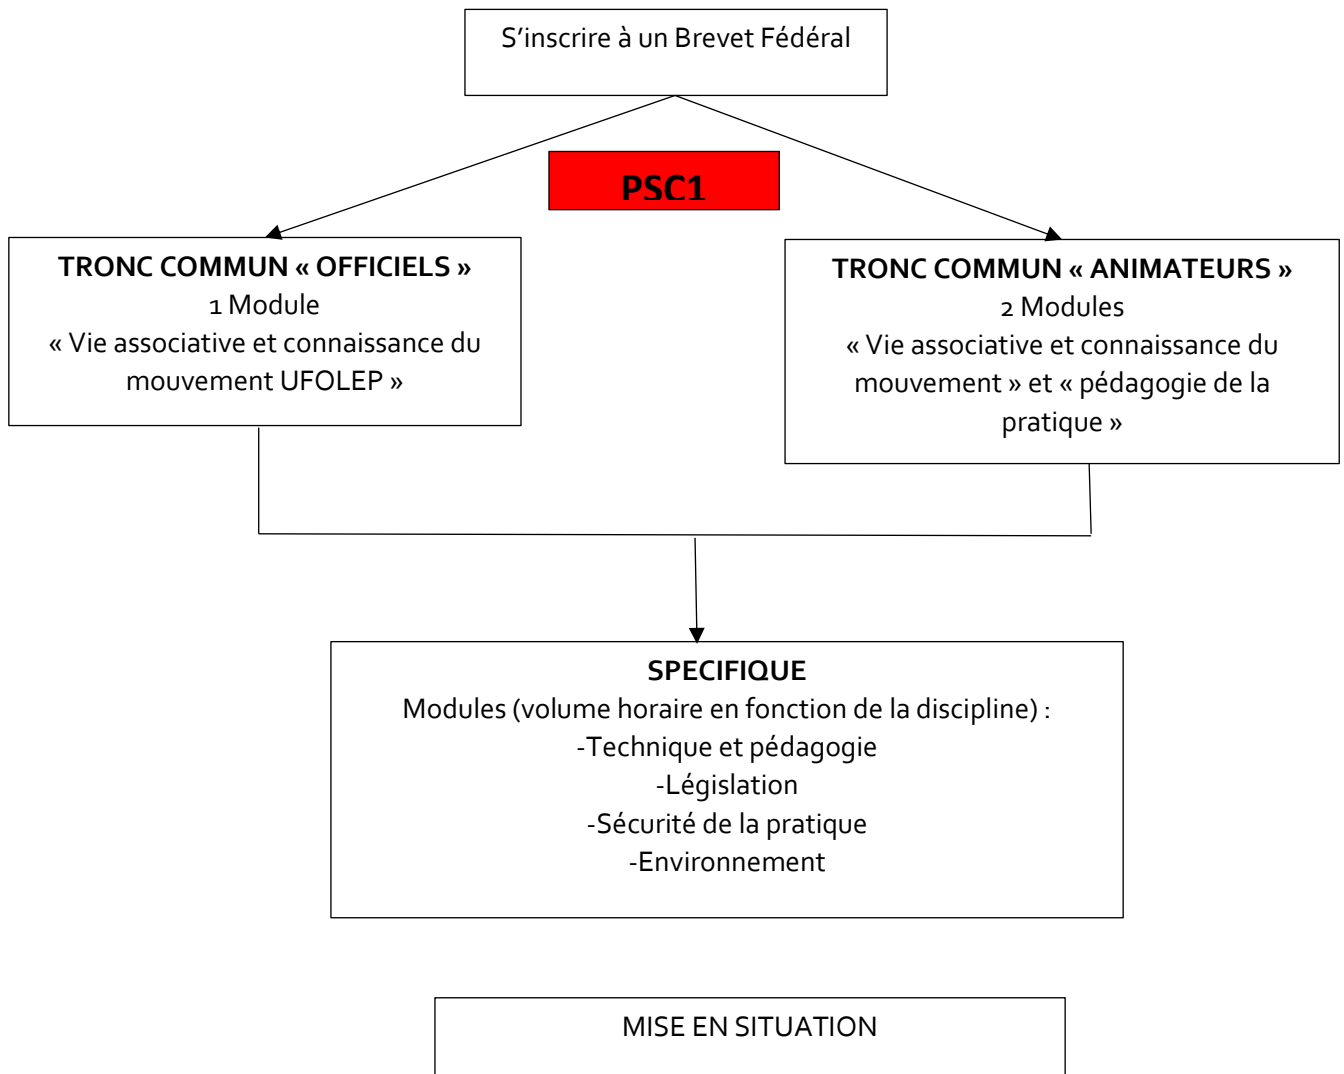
S’inscrire à un Brevet Fédéral

PSC1

TRONC COMMUN « OFFICIELS »
1 Module
« Vie associative et connaissance du mouvement UFOLEP »

TRONC COMMUN « ANIMATEURS »
2 Modules
« Vie associative et connaissance du mouvement » et « pédagogie de la pratique »

SPECIFIQUE
Modules (volume horaire en fonction de la discipline) :
-Technique et pédagogie
-Législation
-Sécurité de la pratique
-Environnement

MISE EN SITUATION